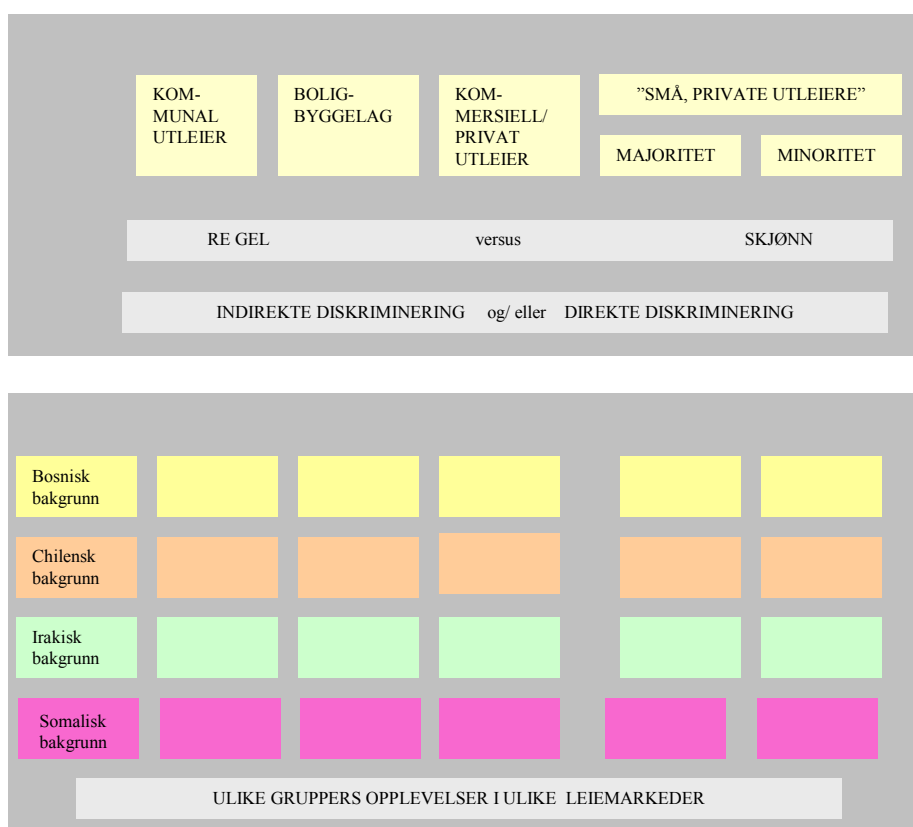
KOMMUNAL UTLEIER

BOLIGBYGGELAG

KOMMERSIELL/ PRIVAT UTLEIER

”SMÅ, PRIVATE UTLEIERE”

MAJORITET

MINORITET

RE GEL versus SKJØNN

INDIREKTE DISKRIMINERING og/ eller DIREKTE DISKRIMINERING

Bosnisk bakgrunn

Chilensk bakgrunn

Irakisk bakgrunn

Somalisk bakgrunn

ULIKE GRUPPERS OPPLEVELSER I ULIKE LEIEMARKEDER